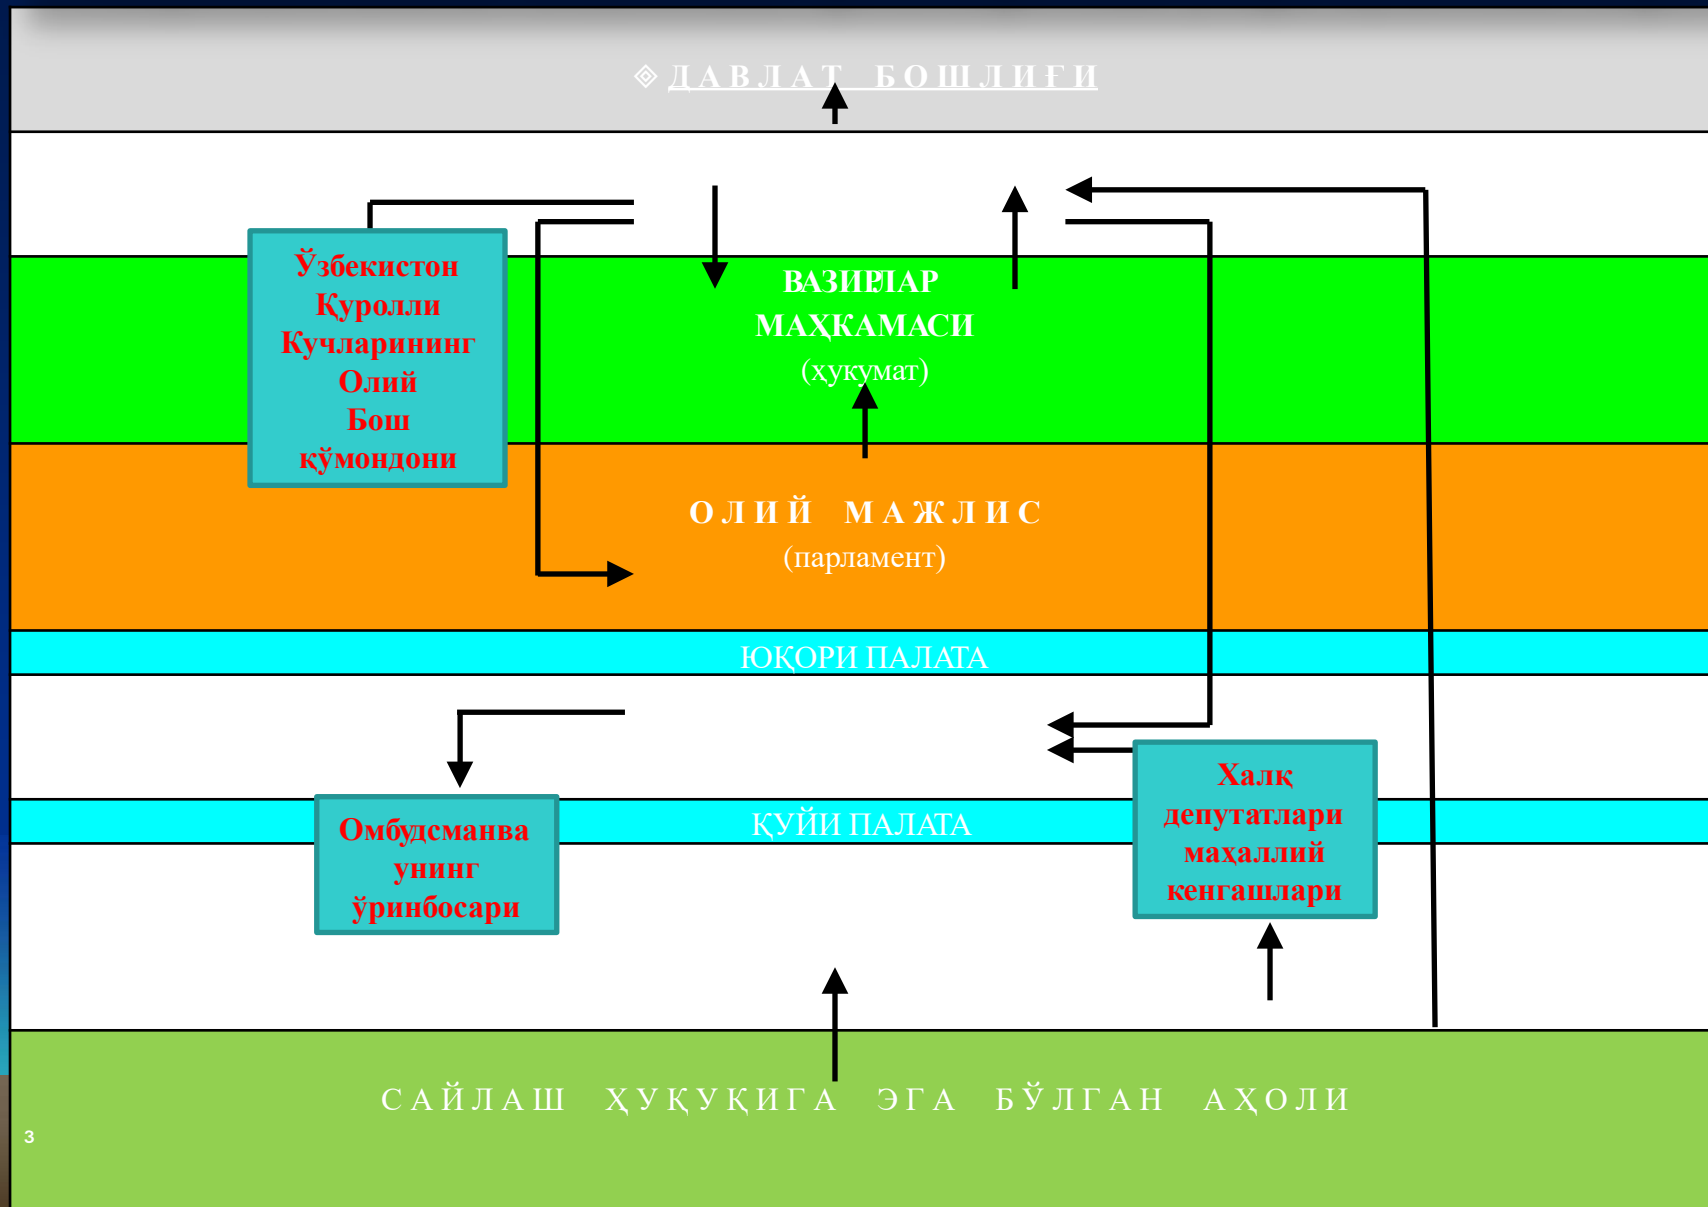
◈ ДАВЛАТ БОШЛИҒИ

Ўзбекистон Куролли Кучларининг Олий Бош кўмондони

ВАЗИРЛАР МАҲКАМАСИ
(хукумат)

ОЛИЙ МАЖЛИС
(парламент)

ЮҚОРИ ПАЛАТА

Омбудсманва унинг ўринбосари

ҚУЙИ ПАЛАТА

Халк депутатлари махаллий кенгашлари

САЙЛАШ ҲУҚУҚИГА ЭГА БЎЛГАН АҲОЛИ

3